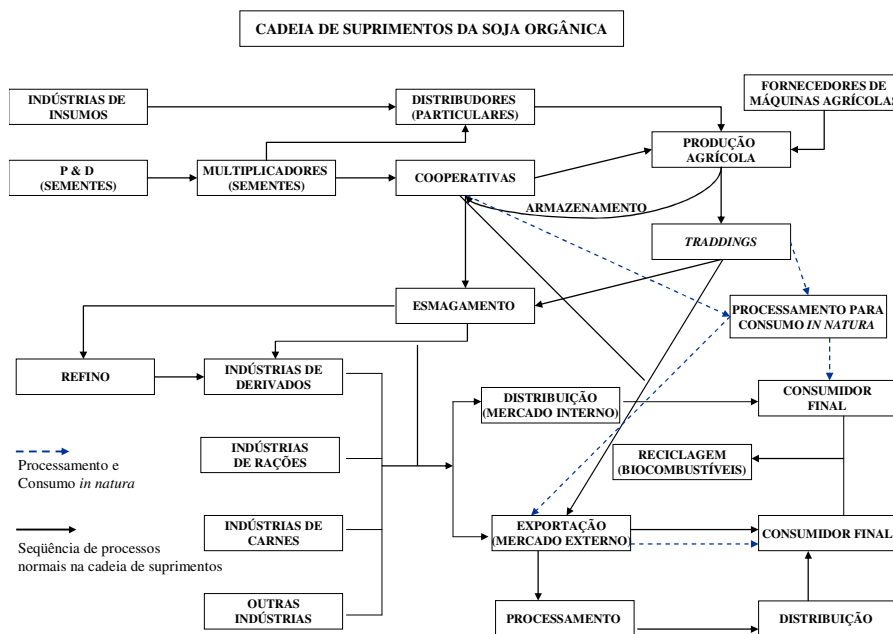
CADEIA DE SUPRIMENTOS DA SOJA ORGÂNICA

INDÚSTRIAS DE INSUMOS

DISTRIBUDORES (PARTICULARES)

FORNECEDORES DE MÁQUINAS AGRÍCOLAS

PRODUÇÃO AGRÍCOLA

P & D (SEMENTES)

MULTIPLICADORES (SEMENTES)

COOPERATIVAS

ARMAZENAMENTO

TRADDINGS

ESMAGAMENTO

PROCESSAMENTO PARA CONSUMO IN NATURA

REFINO

INDÚSTRIAS DE DERIVADOS

DISTRIBUIÇÃO (MERCADO INTERNO)

CONSUMIDOR FINAL

INDÚSTRIAS DE RAÇÕES

RECICLAGEM (BIOCOMBUSTÍVEIS)

Processamento e Consumo in natura

INDÚSTRIAS DE CARNES

EXPORTAÇÃO (MERCADO EXTERNO)

CONSUMIDOR FINAL

Seqüência de processos normais na cadeia de suprimentos

OUTRAS INDÚSTRIAS

PROCESSAMENTO

DISTRIBUIÇÃO